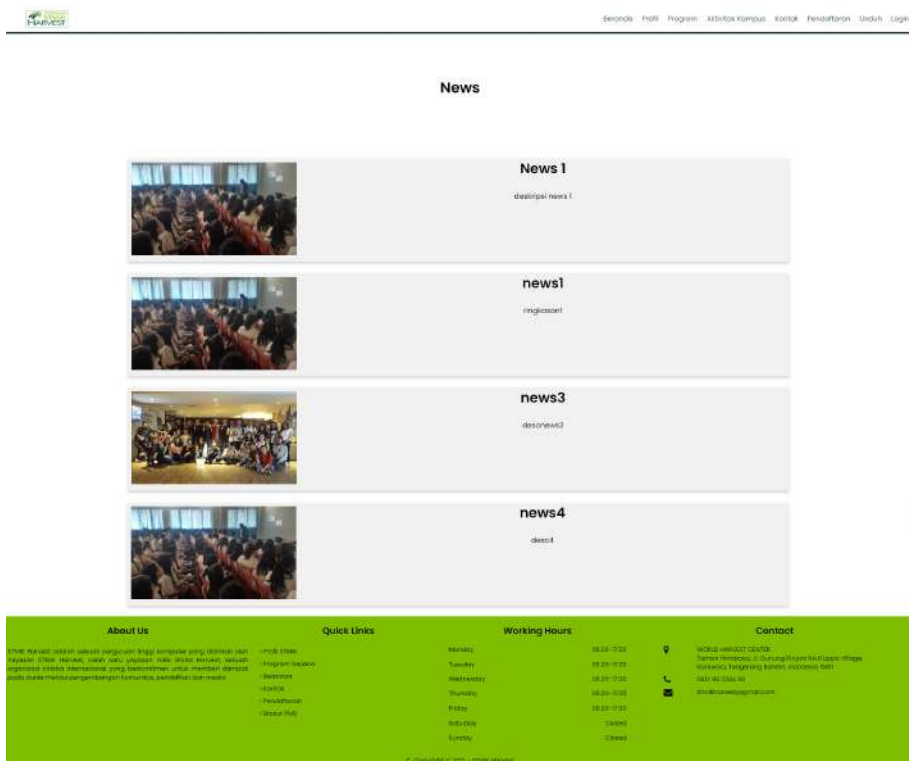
HARVEST

Beranda Profil Program Aktivitas Kampus Kontak Pendaftaran Unduh Login

News

News 1

deskripsi news 1

news1

ringkasan1

news3

descnews3

news4

desc4

About Us

STMIK Harvest adalah sebuah perguruan tinggi komputer yang didirikan oleh Yayasan STMIK Harvest, salah satu yayasan milik Global Harvest, sebuah organisasi kristiani internasional yang berkomitmen untuk memberi dampak positif dunia melalui pengembangan komunitas, pendidikan dan media.

Quick Links

- Profil STMIK
- Program Sarjana
- Beasiswa
- Kontak
- Pendaftaran
- Unduh PMB

Working Hours

| Monday | 08.00 - 17.00 |
|---|---|
| Tuesday | 08.00 - 17.00 |
| Wednesday | 08.00 - 17.00 |
| Thursday | 08.00 - 17.00 |
| Friday | 08.00 - 17.00 |
| Saturday | Closed |
| Sunday | Closed |

Contact

WORLD HARVEST CENTER
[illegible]

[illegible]

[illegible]

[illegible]